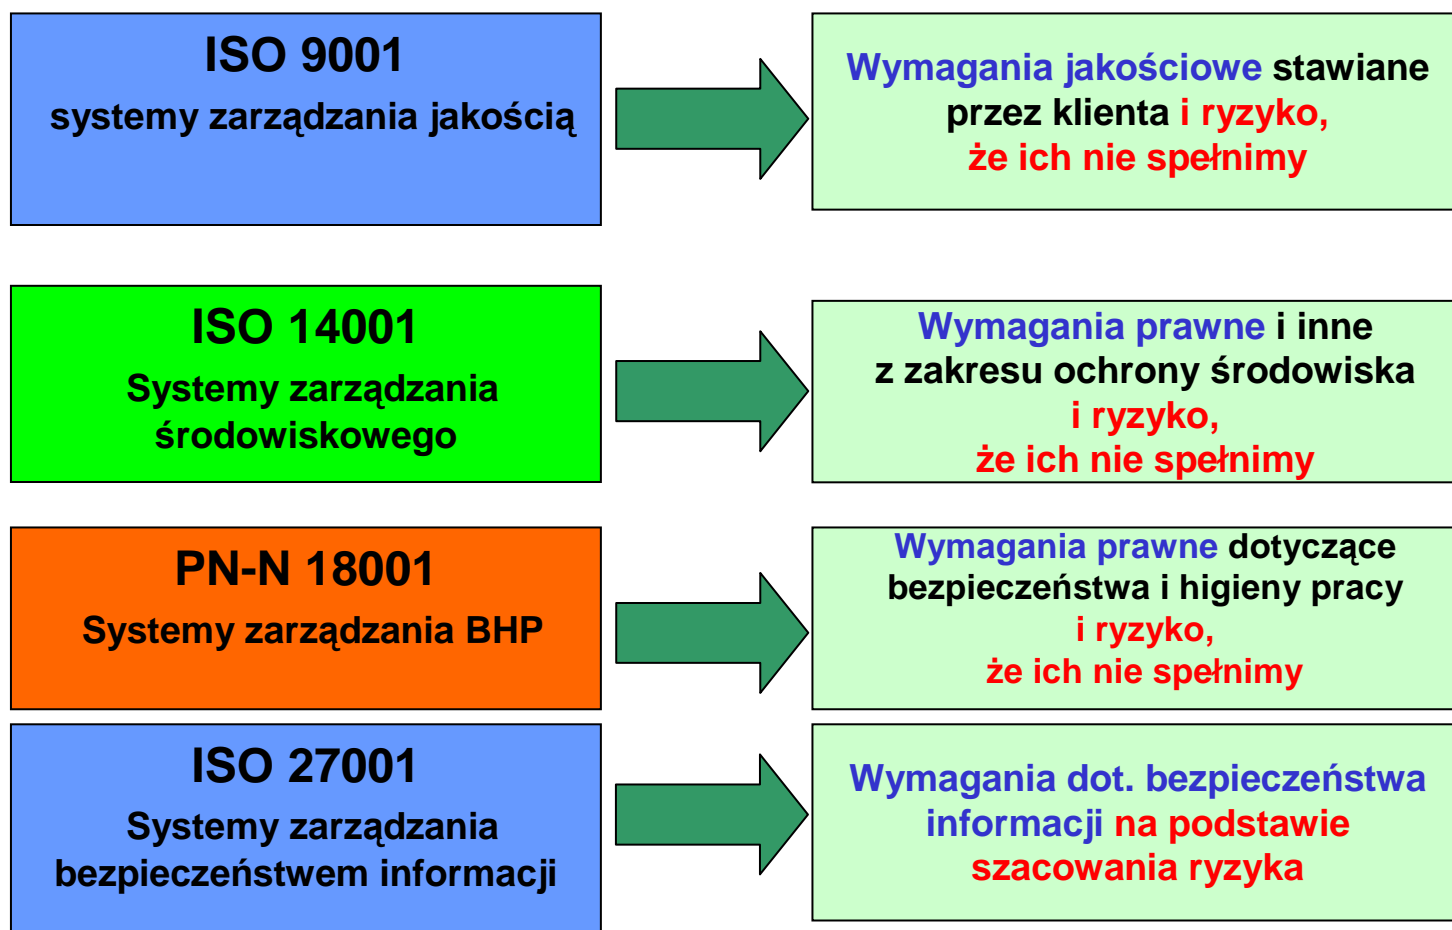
ISO 9001
systemy zarządzania jakością

Wymagania jakościowe stawiane przez klienta i ryzyko, że ich nie spełnimy

ISO 14001
Systemy zarządzania środowiskowego

Wymagania prawne i inne z zakresu ochrony środowiska i ryzyko, że ich nie spełnimy

PN-N 18001
Systemy zarządzania BHP

Wymagania prawne dotyczące bezpieczeństwa i higieny pracy i ryzyko, że ich nie spełnimy

ISO 27001
Systemy zarządzania bezpieczeństwem informacji

Wymagania dot. bezpieczeństwa informacji na podstawie szacowania ryzyka